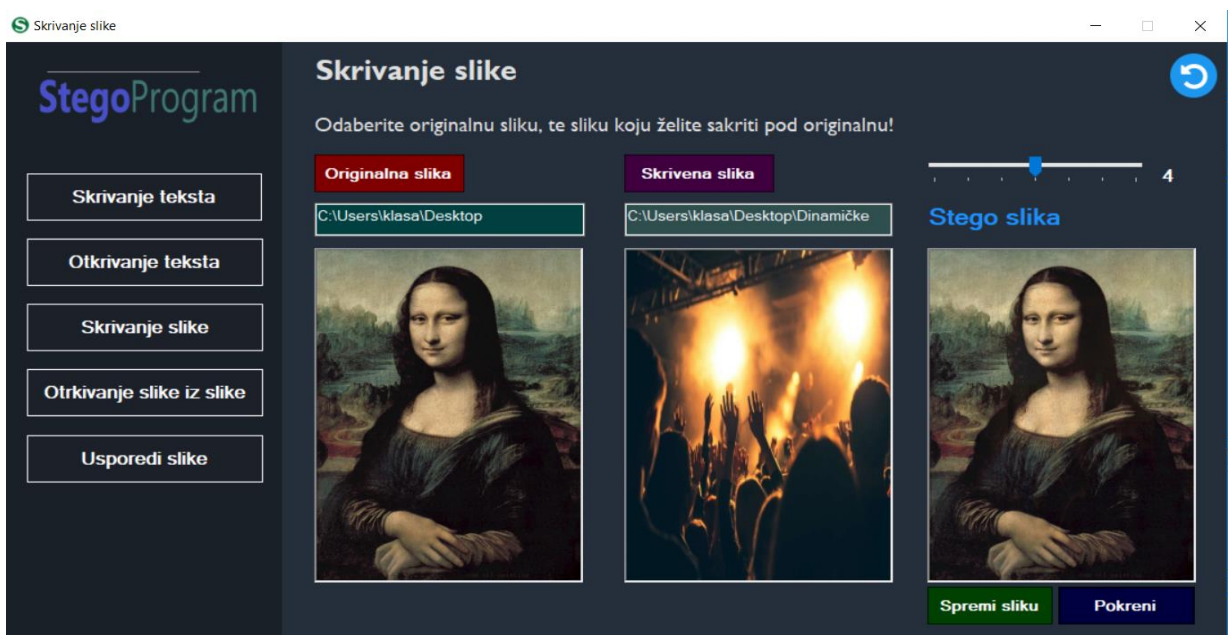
Skrivanje slike

StegoProgram

Skrivanje teksta

Otkrivanje teksta

Skrivanje slike

Otrkivanje slike iz slike

Usporedi slike

Skrivanje slike

Odaberite originalnu sliku, te sliku koju želite sakriti pod originalnu!

Originalna slika

C:\Users\klasa\Desktop

Skrivena slika

C:\Users\klasa\Desktop\Dinamičke

4

Stego slika

Spremi sliku

Pokreni